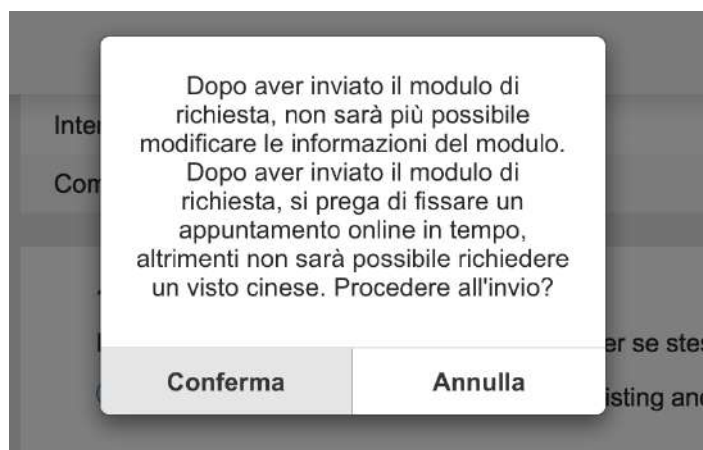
Inte

Com

er se ste

isting an

Dopo aver inviato il modulo di richiesta, non sarà più possibile modificare le informazioni del modulo. Dopo aver inviato il modulo di richiesta, si prega di fissare un appuntamento online in tempo, altrimenti non sarà possibile richiedere un visto cinese. Procedere all'invio?

Conferma

Annulla